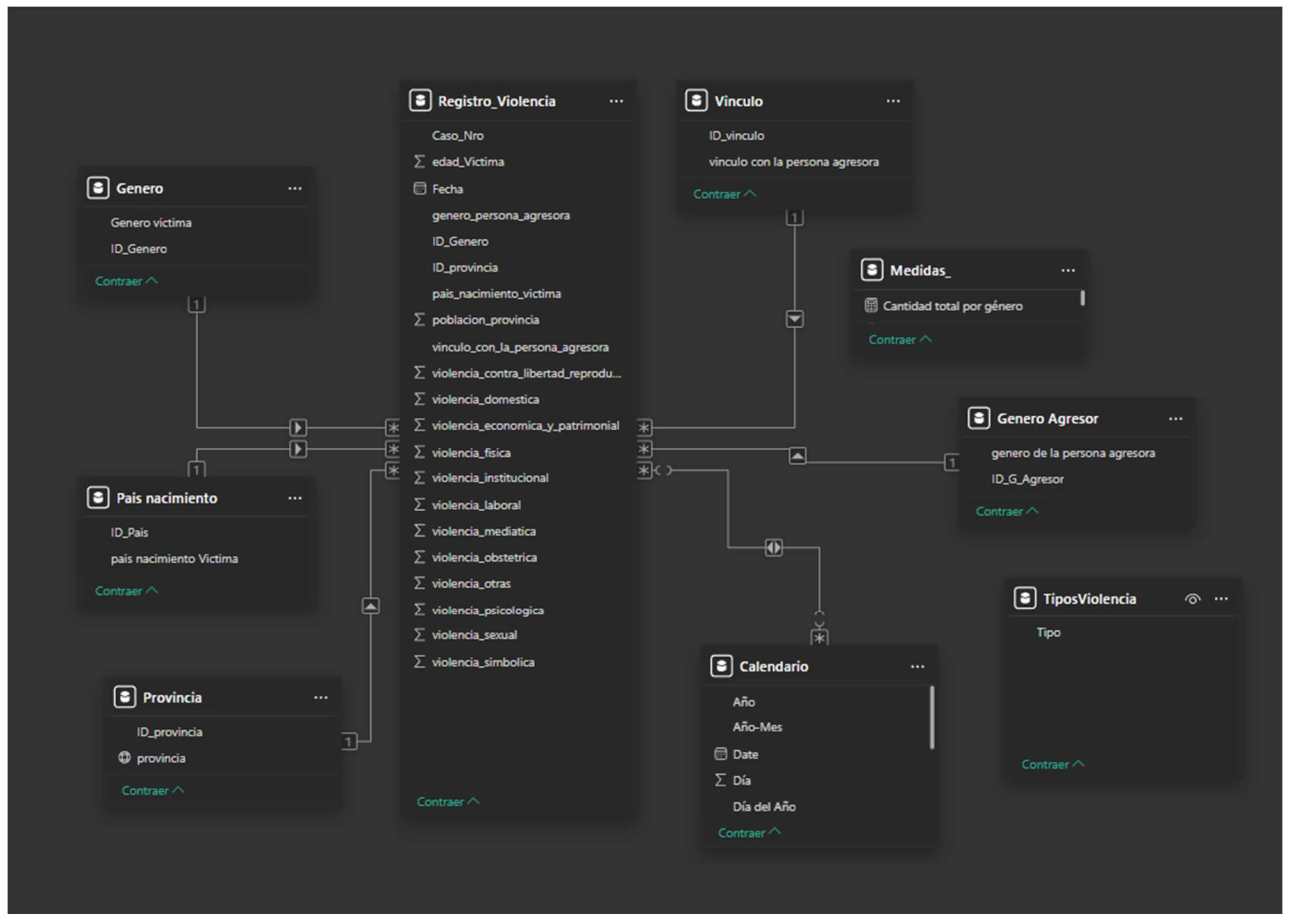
Registro_Violencia ...

Caso_Nro
$\sum$ edad_Victima
Fecha
genero_persona_agresora
ID_Genero
ID_provincia
pais_nacimiento_victima
$\sum$ poblacion_provincia
vinculo_con_la_persona_agresora
$\sum$ violencia_contra_libertad_reprodu...
$\sum$ violencia_domestica
$\sum$ violencia_economica_y_patrimonial
$\sum$ violencia_fisica
$\sum$ violencia_institucional
$\sum$ violencia_laboral
$\sum$ violencia_mediatica
$\sum$ violencia_obstetrica
$\sum$ violencia_otras
$\sum$ violencia_psicologica
$\sum$ violencia_sexual
$\sum$ violencia_simbolica
Contraer

Vinculo ...

ID_vinculo
vinculo con la persona agresora
Contraer

Genero ...

Genero victima
ID_Genero
Contraer

Medidas_ ...

Cantidad total por género
Contraer

Genero Agresor ...

genero de la persona agresora
ID_G_Agresor
Contraer

Pais nacimiento ...

ID_Pais
pais nacimiento Victima
Contraer

TiposViolencia ...

Tipo
Contraer

Provincia ...

ID_provincia
provincia
Contraer

Calendario ...

Año
Año-Mes
Date
$\sum$ Día
Día del Año
Contraer

1 1 1 1 1
* * * * * *